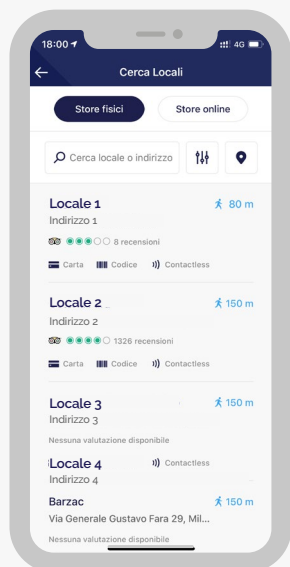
18:00
4G

Cerca Locali

Store fisici
Store online

Cerca locale o indirizzo

Locale 1
80 m
Indirizzo 1
8 recensioni
Carta
Codice
Contactless

Locale 2
150 m
Indirizzo 2
1326 recensioni
Carta
Codice
Contactless

Locale 3
150 m
Indirizzo 3
Nessuna valutazione disponibile

Locale 4
Contactless
Indirizzo 4

Barzac
150 m
Via Generale Gustavo Fara 29, Mil...
Nessuna valutazione disponibile